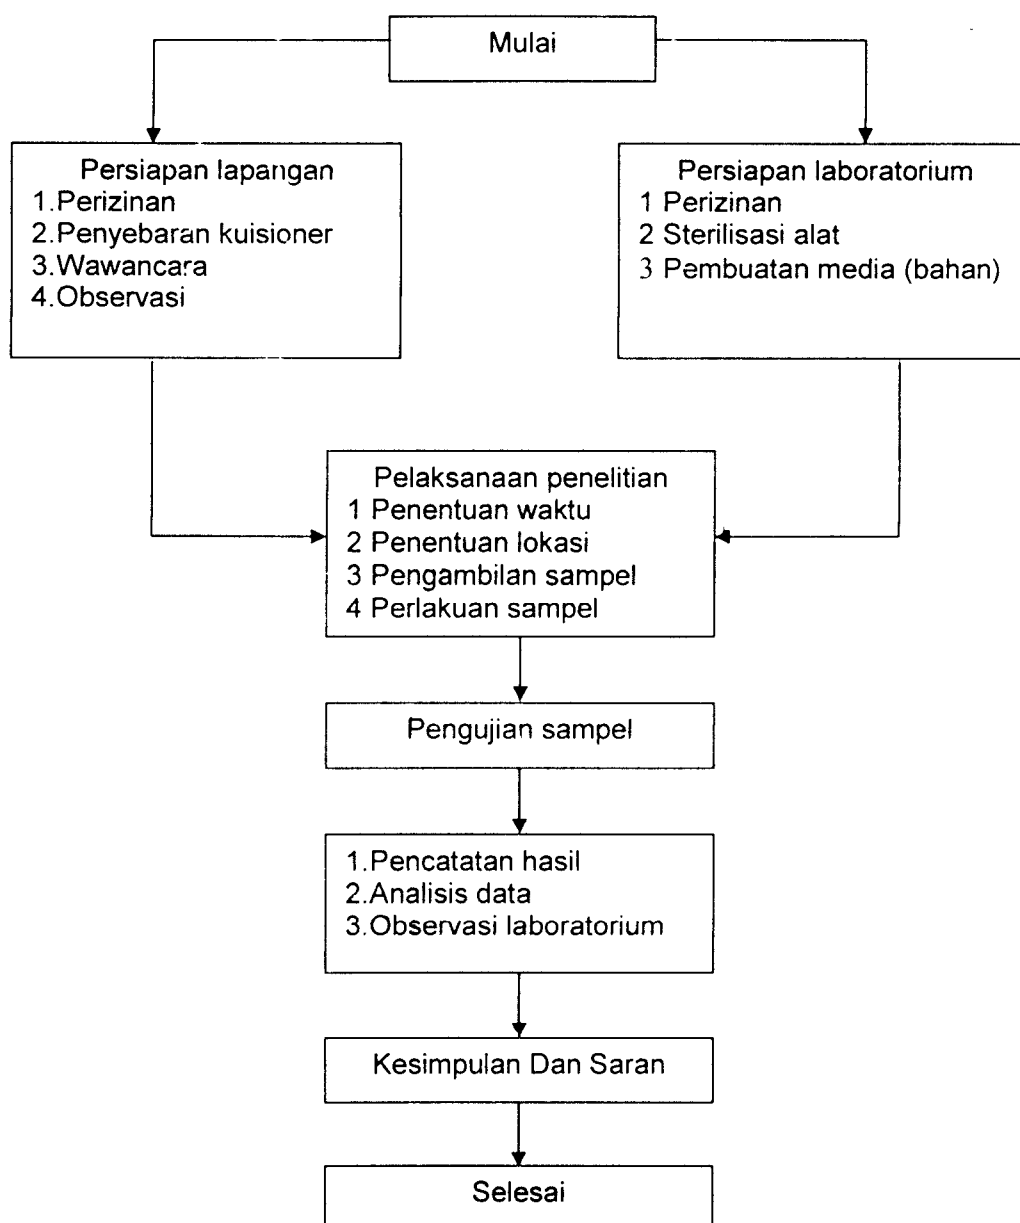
Mulai

Persiapan lapangan
1.Perizinan
2.Penyebaran kuisioner
3.Wawancara
4.Observasi

Persiapan laboratorium
1 Perizinan
2 Sterilisasi alat
3 Pembuatan media (bahan)

Pelaksanaan penelitian
1 Penentuan waktu
2 Penentuan lokasi
3 Pengambilan sampel
4 Perlakuan sampel

Pengujian sampel

1.Pencatatan hasil
2.Analisis data
3.Observasi laboratorium

Kesimpulan Dan Saran

Selesai